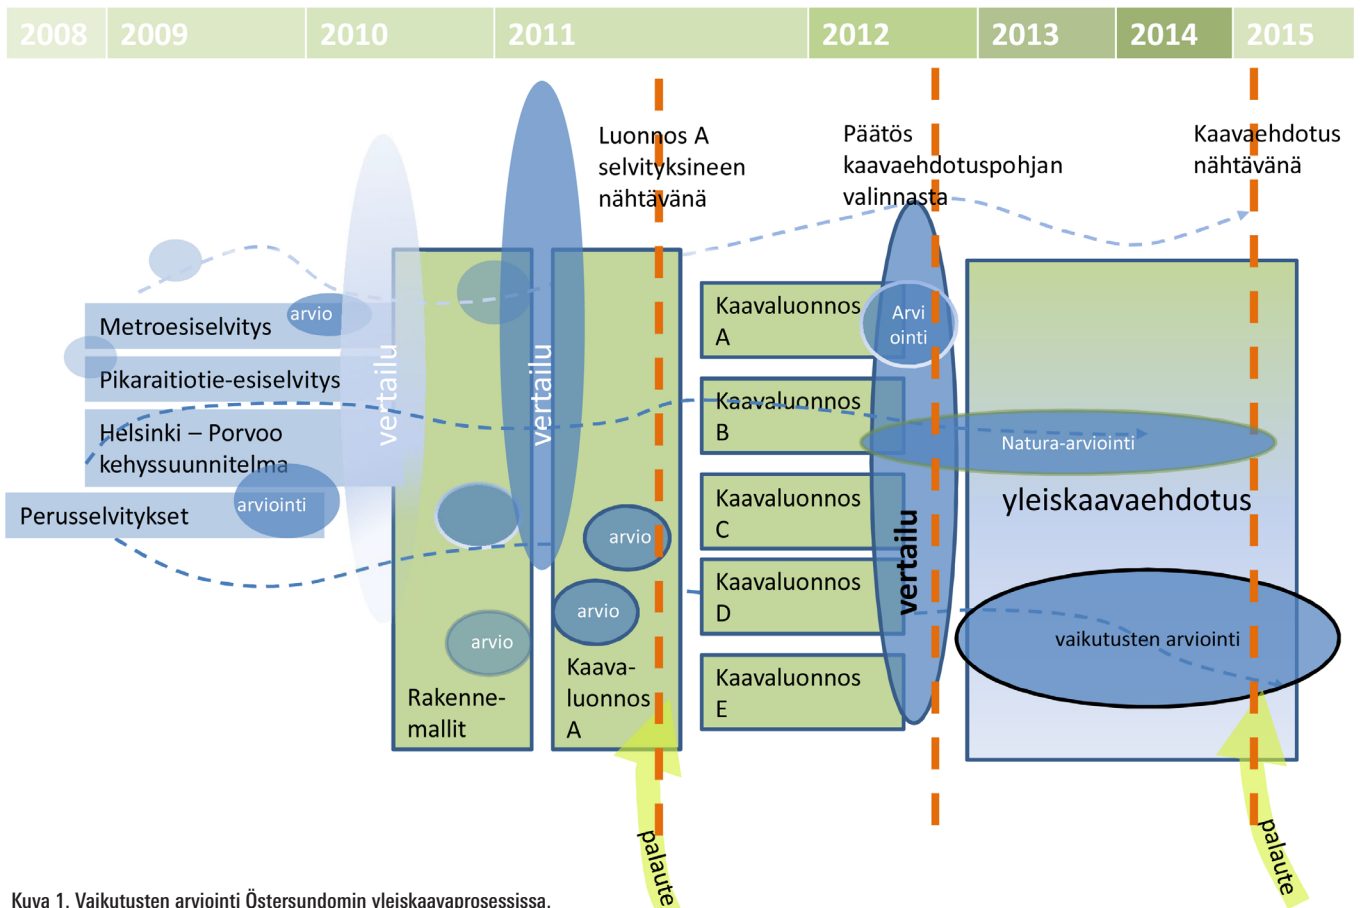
2008 2009 2010 2011 2012 2013 2014 2015

Luonnos A selvityksineen nähtävänä

Päätös kaavaehdotuspohjan valinnasta

Kaavaehdotus nähtävänä

Metroesiselvitys

arvio

Pikaraitiotie-esiselvitys

Helsinki – Porvoo kehyssuunnitelma

arviointi

Perusselvitykset

vertailu

vertailu

arvio

Rakennemallit

arvio

arvio

Kaavaluonnos A

Kaavaluonnos A

Arviointi

Kaavaluonnos B

Kaavaluonnos C

Kaavaluonnos D

Kaavaluonnos E

vertailu

Natura-arviointi

yleiskaavaehdotus

vaikutusten arviointi

palaute

palaute

Kuva 1. Vaikutusten arviointi Östersundomin yleiskaavaprosessissa.